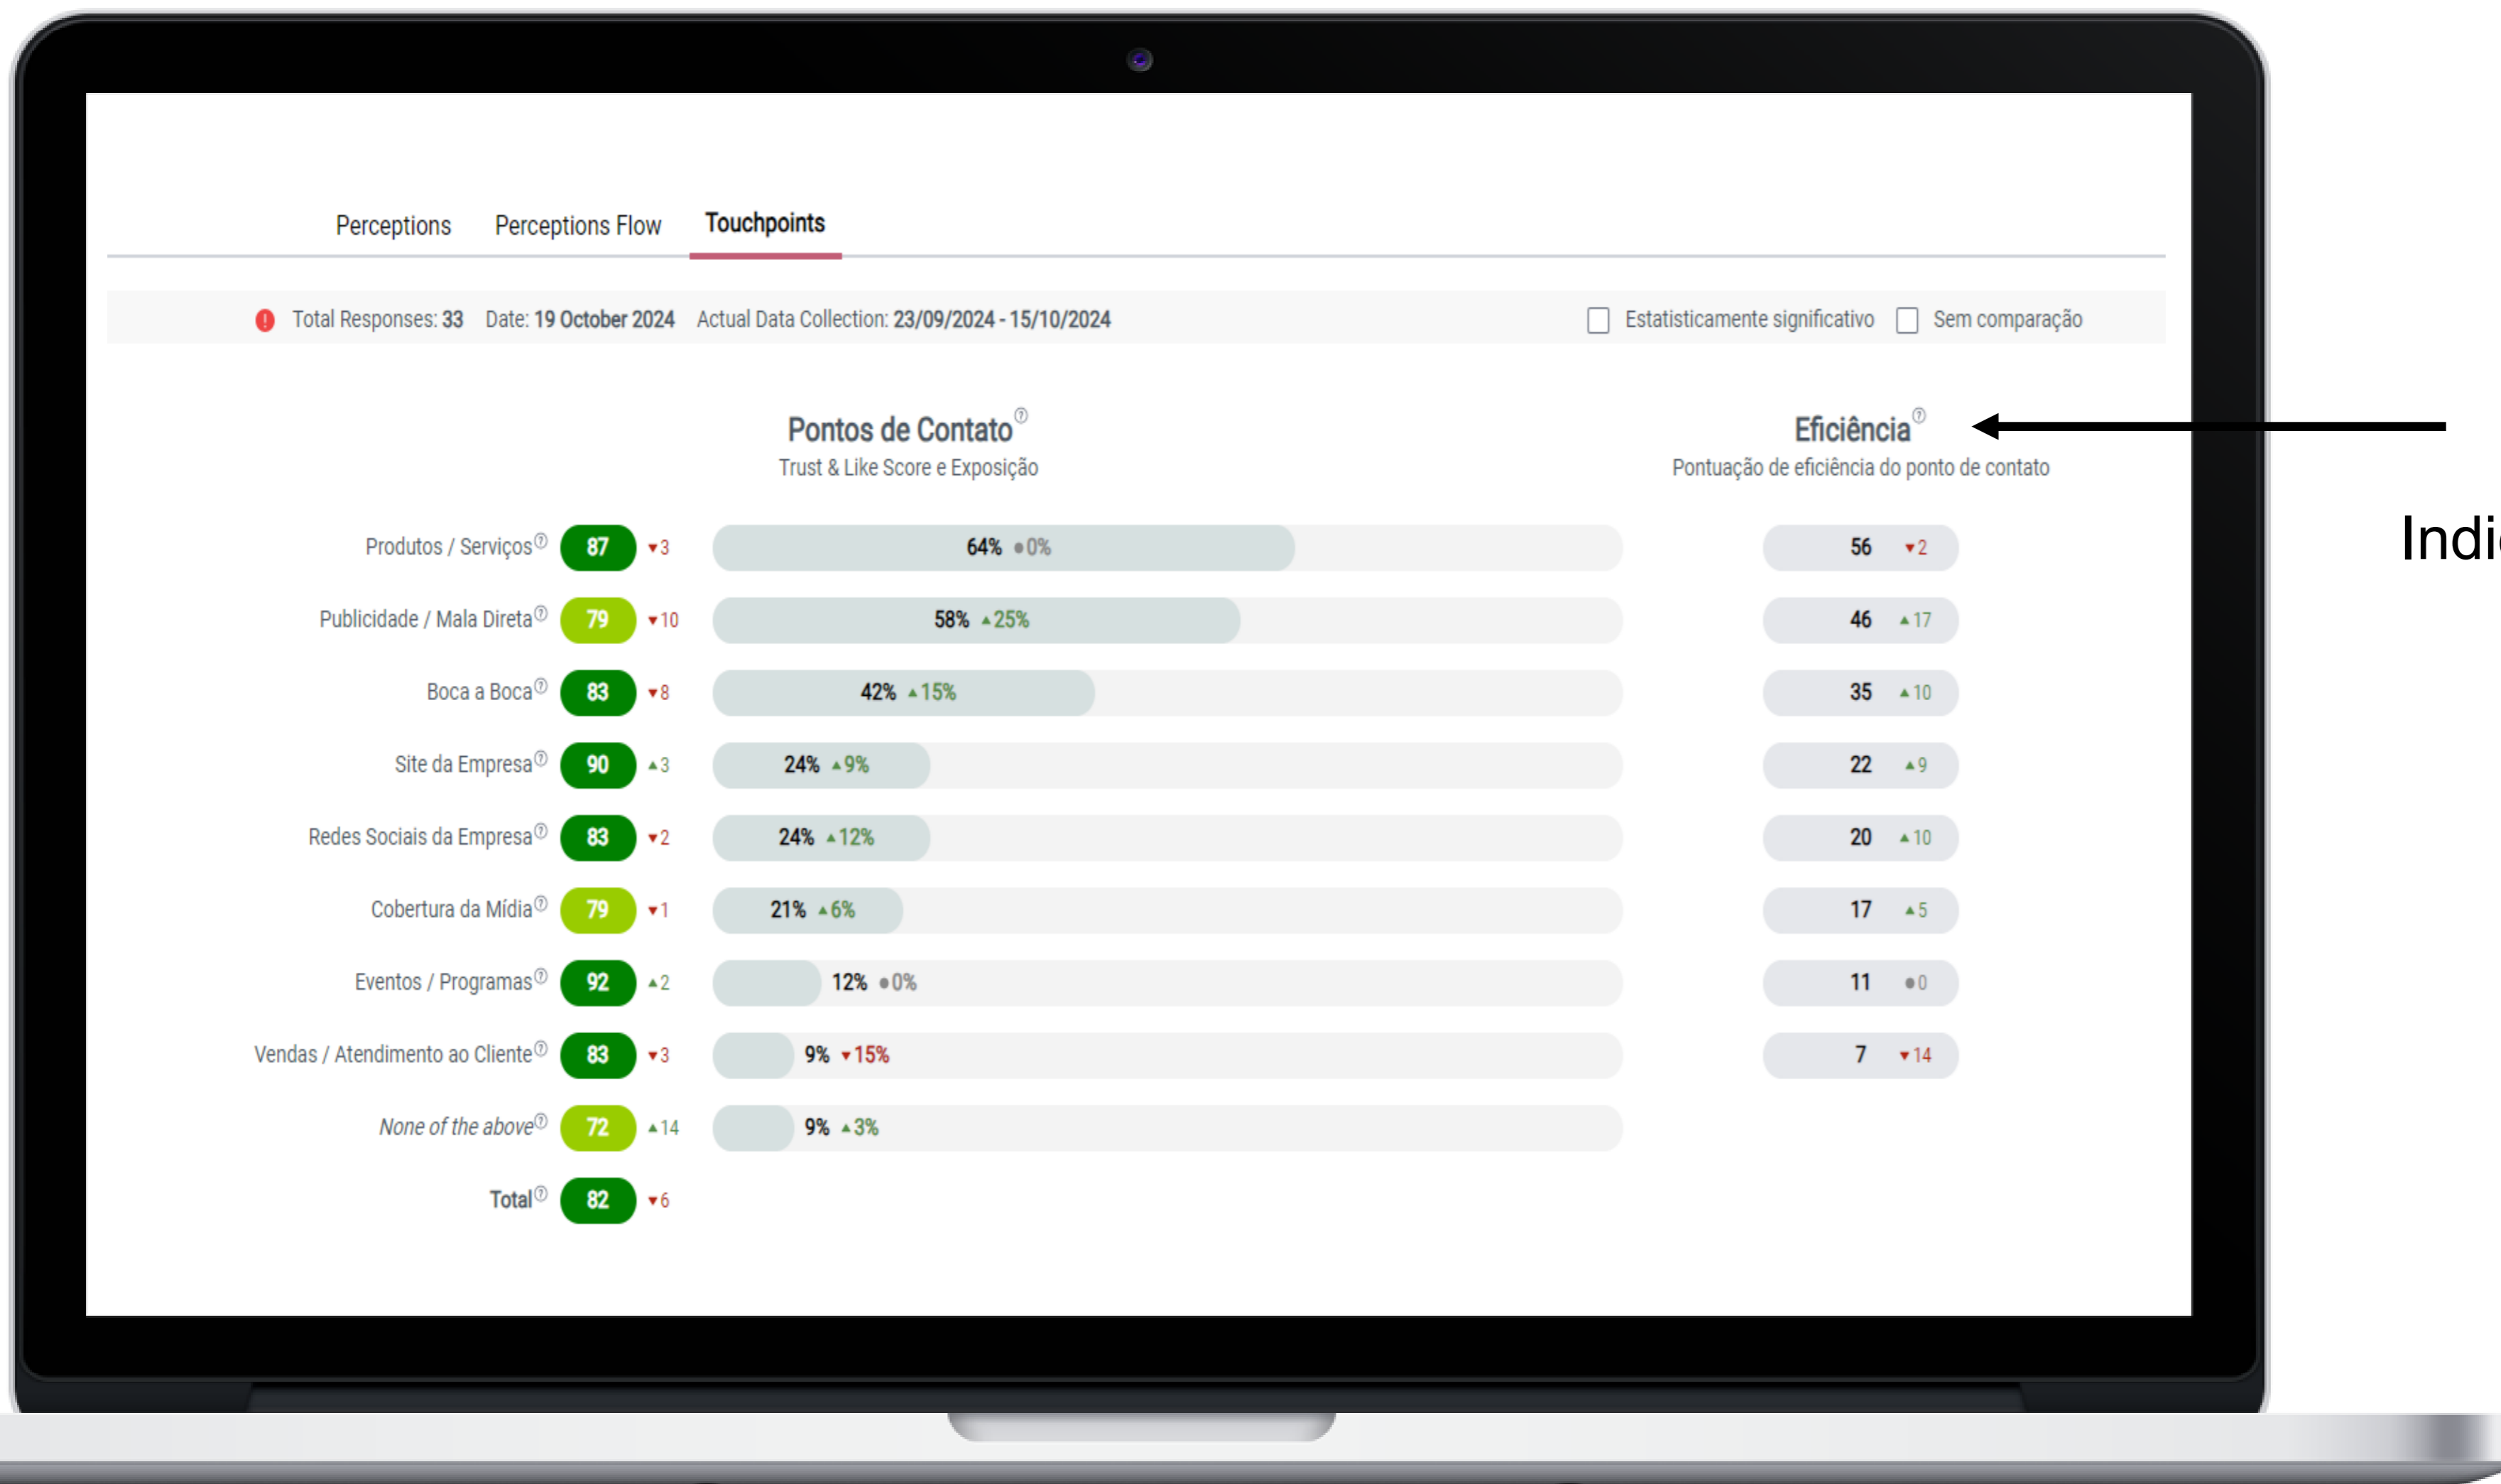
Perceptions Perceptions Flow Touchpoints

Total Responses: 33 Date: 19 October 2024 Actual Data Collection: 23/09/2024 - 15/10/2024

Estatisticamente significativo Sem comparação

Pontos de Contato
Trust & Like Score e Exposição

Eficiência
Pontuação de eficiência do ponto de contato

Indi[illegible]

| | | | | | |
|---|---|---|---|---|---|
| Produtos / Serviços | 87 | ▾3 | 64% ●0% | 56 | ▾2 |
| Publicidade / Mala Direta | 79 | ▾10 | 58% ▴25% | 46 | ▴17 |
| Boca a Boca | 83 | ▾8 | 42% ▴15% | 35 | ▴10 |
| Site da Empresa | 90 | ▴3 | 24% ▴9% | 22 | ▴9 |
| Redes Sociais da Empresa | 83 | ▾2 | 24% ▴12% | 20 | ▴10 |
| Cobertura da Mídia | 79 | ▾1 | 21% ▴6% | 17 | ▴5 |
| Eventos / Programas | 92 | ▴2 | 12% ●0% | 11 | ●0 |
| Vendas / Atendimento ao Cliente | 83 | ▾3 | 9% ▾15% | 7 | ▾14 |
| None of the above | 72 | ▴14 | 9% ▴3% | | |
| Total | 82 | ▾6 | | | |